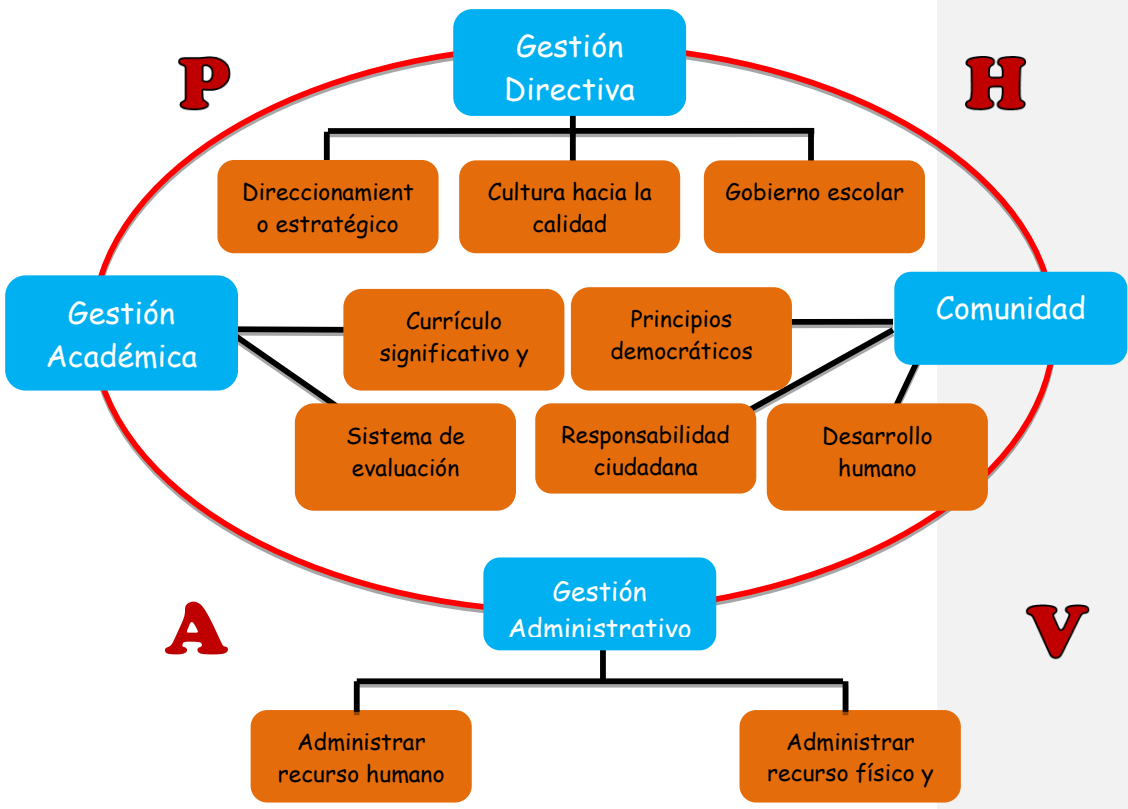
Gestión Directiva

P

H

Direccionamiento estratégico

Cultura hacia la calidad

Gobierno escolar

Gestión Académica

Currículo significativo y

Principios democráticos

Comunidad

Sistema de evaluación

Responsabilidad ciudadana

Desarrollo humano

Gestión Administrativo

A

V

Administrar recurso humano

Administrar recurso físico y